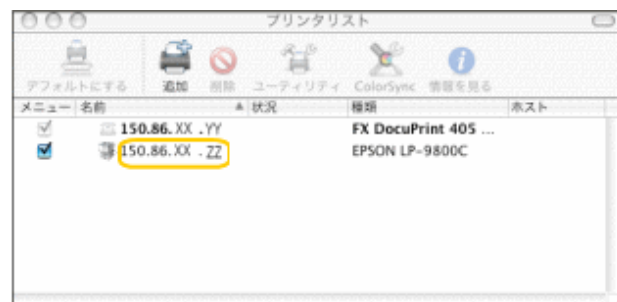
プリンタリスト

デフォルトにする 追加 削除 ユーティリティ ColorSync 情報を見る

| メニュー | 名前 | 状況 | 種類 | ホスト |
|---|---|---|---|---|
| | 150.86. XX .YY | | FX DocuPrint 405 ... | |
| | 150.86. XX . ZZ | | EPSON LP-9800C | |